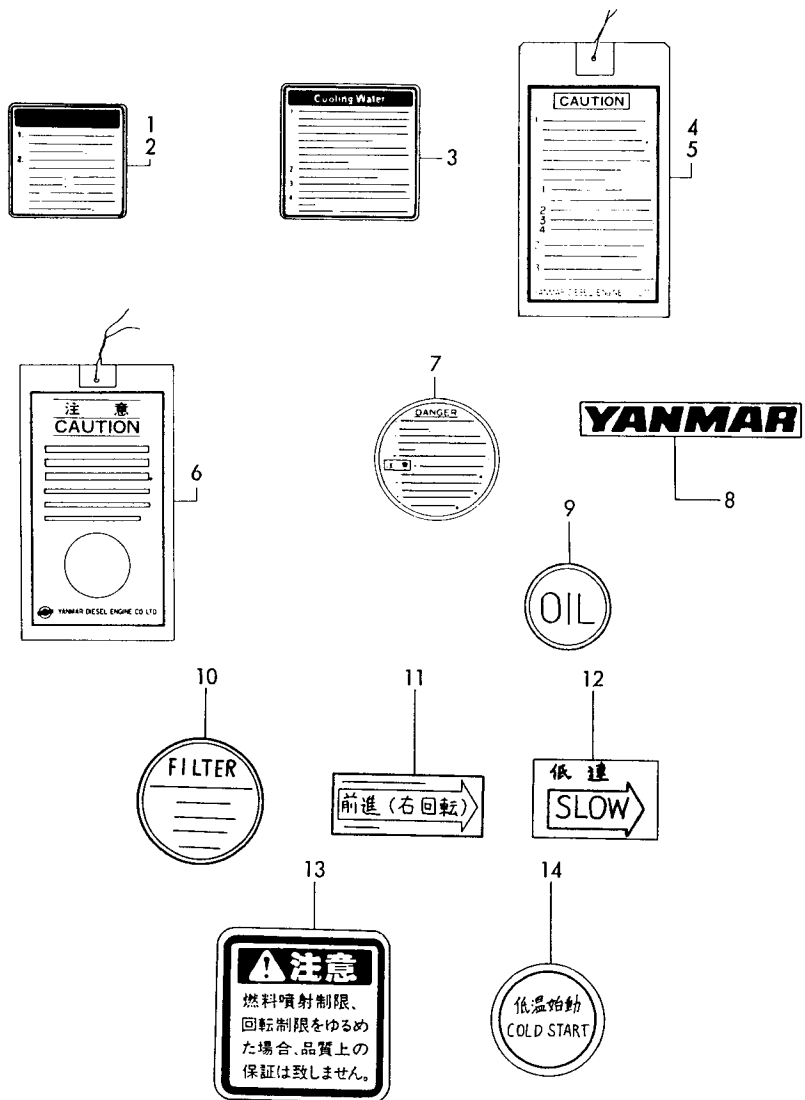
1
2

Cooling Water
3

CAUTION
4
5

YANMAR DIESEL ENGINE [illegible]

注 意
CAUTION
6

YANMAR DIESEL ENGINE CO LTD

7
DANGER

YANMAR
8

9
OIL

10
FILTER

11
前進（右回転）

12
低 速
SLOW

13
注意
燃料噴射制限、回転制限をゆるめた場合、品質上の保証は致しません。

14
低温始動
COLD START